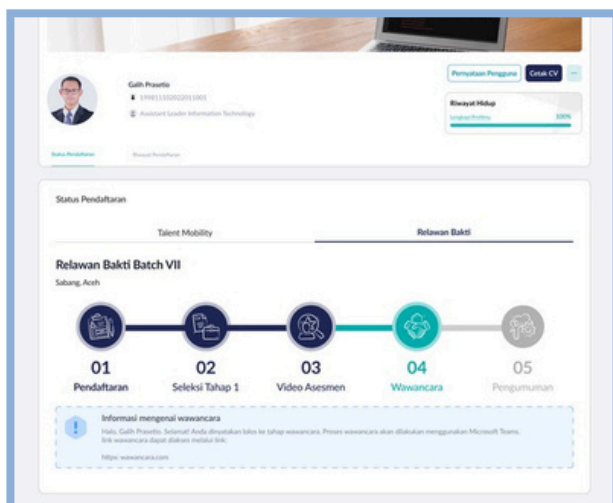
Galih Prasetio

199811102022011001

Assistant Leader Information Technology

Pernyataan Pengguna

Cetak CV

...

Riwayat Hidup

Lengkapi Profilmu

100%

Status Pendaftaran

Riwayat Pendaftaran

Status Pendaftaran

Talent Mobility

Relawan Bakti

Relawan Bakti Batch VII

Sabang, Aceh

01
Pendaftaran

02
Seleksi Tahap 1

03
Video Asesmen

04
Wawancara

05
Pengumuman

Informasi mengenai wawancara

Halo, Galih Prasetio. Selamat! Anda dinyatakan lolos ke tahap wawancara. Proses wawancara akan dilakukan menggunakan Microsoft Teams, link wawancara dapat diakses melalui link:

https: wawancara.com